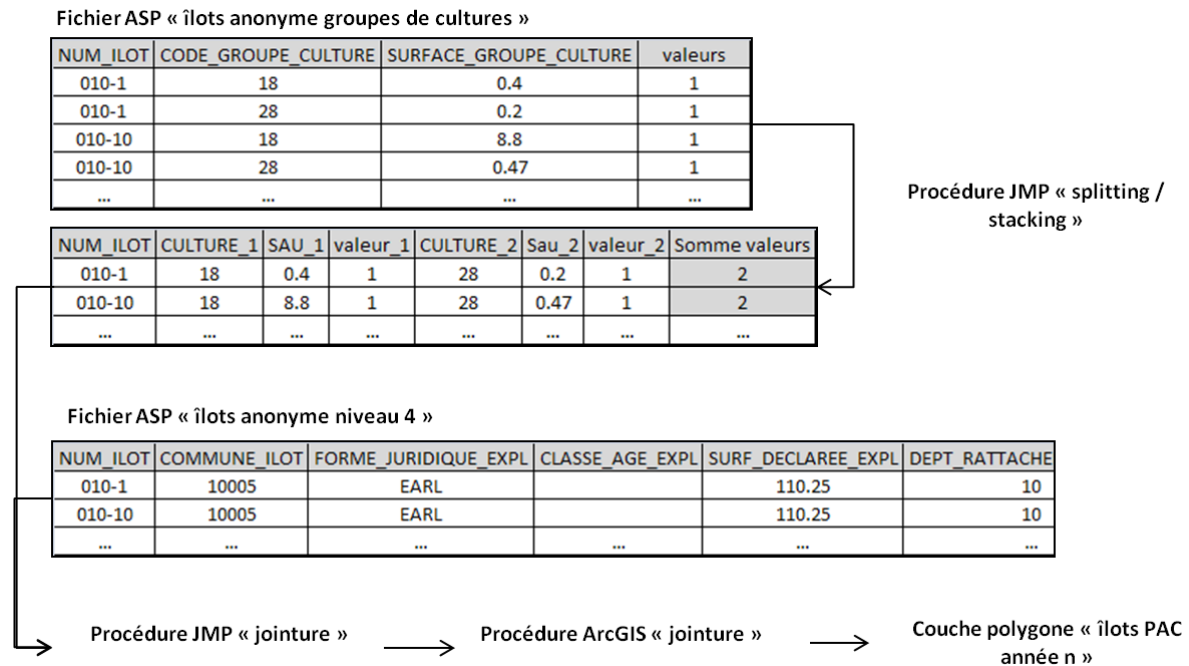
Fichier ASP « îlots anonyme groupes de cultures »

| NUM_ILOT | CODE_GROUPE_CULTURE | SURFACE_GROUPE_CULTURE | valeurs |
|---|---|---|---|
| 010-1 | 18 | 0.4 | 1 |
| 010-1 | 28 | 0.2 | 1 |
| 010-10 | 18 | 8.8 | 1 |
| 010-10 | 28 | 0.47 | 1 |
| ... | ... | ... | ... |

Procédure JMP « splitting / stacking »

| NUM_ILOT | CULTURE_1 | SAU_1 | valeur_1 | CULTURE_2 | Sau_2 | valeur_2 | Somme valeurs |
|---|---|---|---|---|---|---|---|
| 010-1 | 18 | 0.4 | 1 | 28 | 0.2 | 1 | 2 |
| 010-10 | 18 | 8.8 | 1 | 28 | 0.47 | 1 | 2 |
| ... | ... | ... | ... | ... | ... | ... | ... |

Fichier ASP « îlots anonyme niveau 4 »

| NUM_ILOT | COMMUNE_ILOT | FORME_JURIDIQUE_EXPL | CLASSE_AGE_EXPL | SURF_DECLAREE_EXPL | DEPT_RATTACHE |
|---|---|---|---|---|---|
| 010-1 | 10005 | EARL | | 110.25 | 10 |
| 010-10 | 10005 | EARL | | 110.25 | 10 |
| ... | ... | ... | ... | ... | ... |

Procédure JMP « jointure » → Procédure ArcGIS « jointure » → Couche polygone « îlots PAC année n »